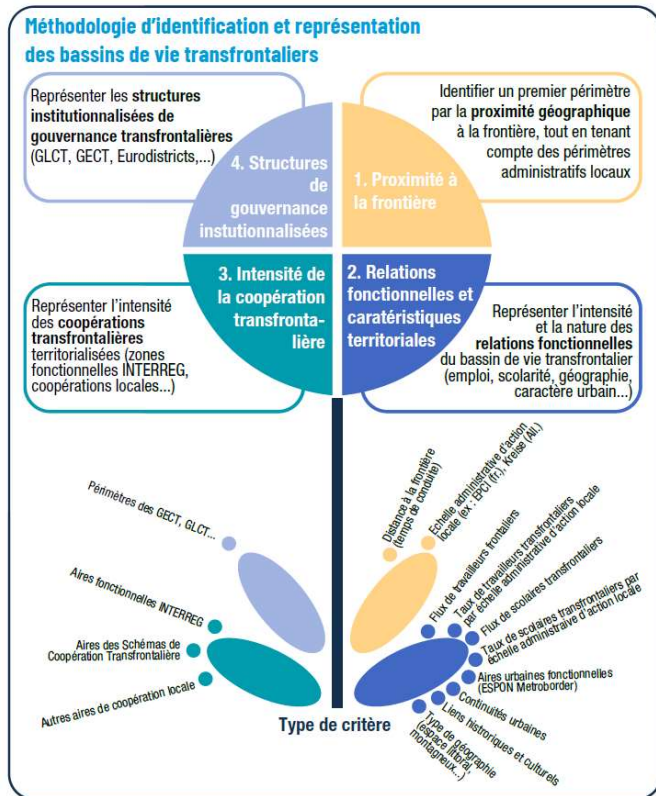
Méthodologie d'identification et représentation des bassins de vie transfrontaliers

Représenter les structures institutionnalisées de gouvernance transfrontalières (GLCT, GECT, Eurodistricts,...)

Identifier un premier périmètre par la proximité géographique à la frontière, tout en tenant compte des périmètres administratifs locaux

4. Structures de gouvernance instutionnalisées

1. Proximité à la frontière

3. Intensité de la coopération transfrontalière

2. Relations fonctionnelles et caratéristiques territoriales

Représenter l'intensité des coopérations transfrontalières territorialisées (zones fonctionnelles INTERREG, coopérations locales...)

Représenter l'intensité et la nature des relations fonctionnelles du bassin de vie transfrontalier (emploi, scolarité, géographie, caractère urbain...)

Périmètres des GECT, GLCT...

Aires fonctionnelles INTERREG

Aires des Schémas de Coopération Transfrontalière

Autres aires de coopération locale

Distance à la frontière (temps de conduite)

Echelle administrative d'action locale (ex : EPCI (Fr.), Kreise (Al.)

Flux de travailleurs frontaliers

Taux de travailleurs transfrontaliers par échelle administrative d'action locale

Flux de scolaires transfrontaliers

Taux de scolaires transfrontaliers par échelle administrative d'action locale

Aires urbaines fonctionnelles (ESPON Metroborder)

Continuités urbaines

Liens historiques et culturels

Type de géographie (espace littoral, montagneux...)

Type de critère